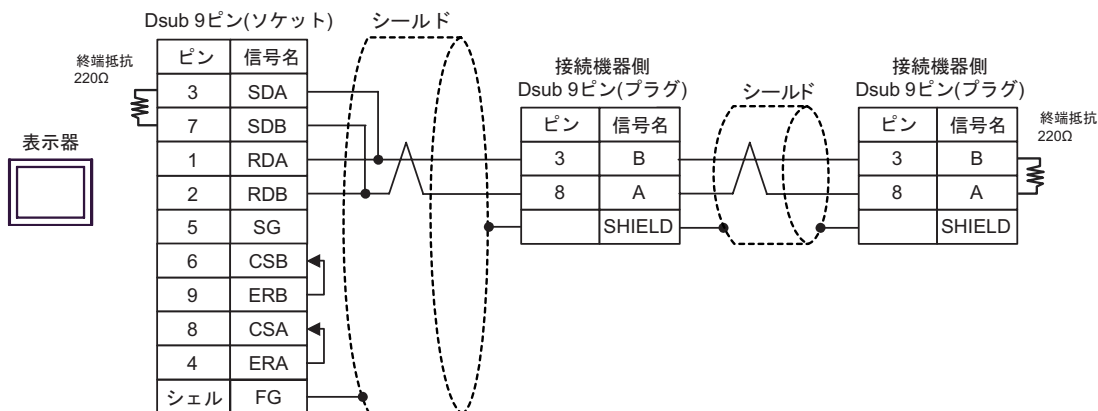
Dsub 9ピン(ソケット)

シールド

終端抵抗
220Ω

表示器

| ピン | 信号名 |
|---|---|
| 3 | SDA |
| 7 | SDB |
| 1 | RDA |
| 2 | RDB |
| 5 | SG |
| 6 | CSB |
| 9 | ERB |
| 8 | CSA |
| 4 | ERA |
| シェル | FG |

接続機器側
Dsub 9ピン(プラグ)

| ピン | 信号名 |
|---|---|
| 3 | B |
| 8 | A |
|  | SHIELD |

シールド

接続機器側
Dsub 9ピン(プラグ)

| ピン | 信号名 |
|---|---|
| 3 | B |
| 8 | A |
|  | SHIELD |

終端抵抗
220Ω